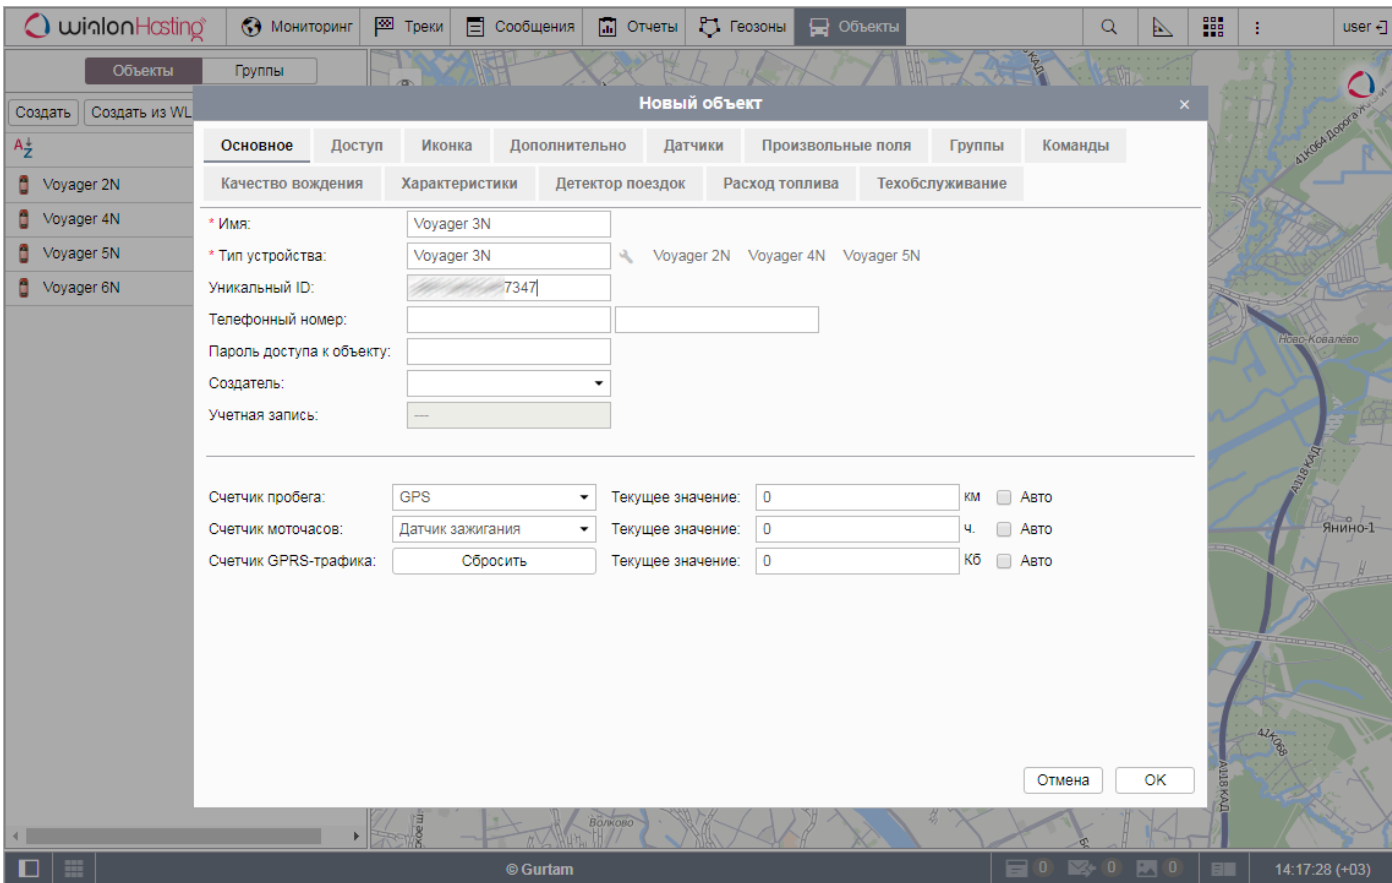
wialonHosting Мониторинг Треки Сообщения Отчеты Геозоны Объекты user

Объекты Группы

Создать Создать из WL

Voyager 2N
Voyager 4N
Voyager 5N
Voyager 6N

Новый объект ×

Основное Доступ Иконка Дополнительно Датчики Произвольные поля Группы Команды
Качество вождения Характеристики Детектор поездок Расход топлива Техобслуживание

* Имя: Voyager 3N
* Тип устройства: Voyager 3N Voyager 2N Voyager 4N Voyager 5N
Уникальный ID: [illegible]7347
Телефонный номер:
Пароль доступа к объекту:
Создатель:
Учетная запись: ---

Счетчик пробега: GPS Текущее значение: 0 км Авто
Счетчик моточасов: Датчик зажигания Текущее значение: 0 ч. Авто
Счетчик GPRS-трафика: Сбросить Текущее значение: 0 Кб Авто

Отмена OK

Ново-Ковалево
Янино-1
А118 КАД
41К064 Дорога
41К068
Волково

© Gurtam 0 0 0 14:17:28 (+03)